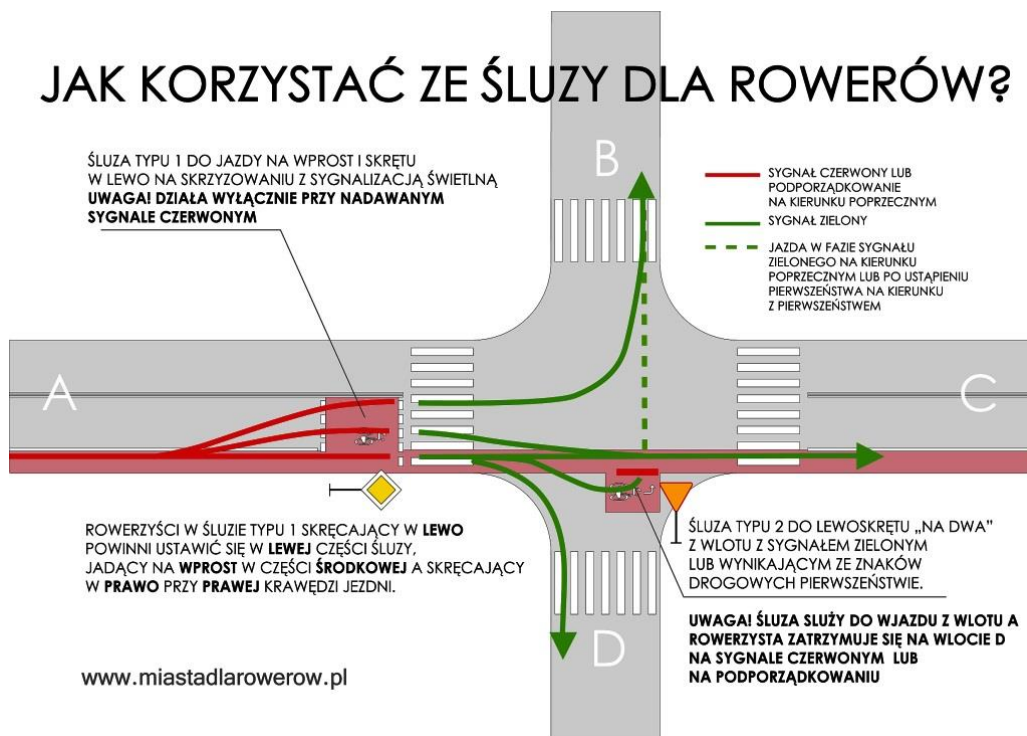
JAK KORZYSTAĆ ZE ŚLUZY DLA ROWERÓW?

ŚLUZA TYPU 1 DO JAZDY NA WPROST I SKRĘTU W LEWO NA SKRZYZOWANIU Z SYGNALIZACJĄ ŚWIETLNĄ **UWAGA! DZIAŁA WYŁĄCZNIE PRZY NADAWANYM SYGNALE CZERWONYM**

B

SYGNAŁ CZERWONY LUB PODPORZĄDKOWANIE NA KIERUNKU POPRZECZNYM

SYGNAŁ ZIELONY

JAZDA W FAZIE SYGNAŁU ZIELONEGO NA KIERUNKU POPRZECZNYM LUB PO USTĄPIENIU PIERWSZEŃSTWA NA KIERUNKU Z PIERWSZEŃSTWEM

A

C

ROWERZYŚCI W ŚLUZIE TYPU 1 SKRĘCAJĄCY W **LEWO** POWINNI USTAWIĆ SIĘ W **LEWEJ** CZĘŚCI ŚLUZY, JADĄCY NA **WPROST** W CZĘŚCI **ŚRODKOWEJ** A SKRĘCAJĄCY W **PRAWO** PRZY **PRAWEJ** KRAWĘDZI JEZDNI.

ŚLUZA TYPU 2 DO LEWOSKRĘTU „NA DWA" Z WLOTU Z SYGNAŁEM ZIELONYM LUB WYNIKAJĄCYM ZE ZNAKÓW DROGOWYCH PIERWSZEŃSTWIE.

D

**UWAGA! ŚLUZA SŁUŻY DO WJAZDU Z WLOTU A ROWERZYSTA ZATRZYMUJE SIĘ NA WLOCIE D NA SYGNALE CZERWONYM LUB NA PODPORZĄDKOWANIU**

www.miastadlarowerow.pl